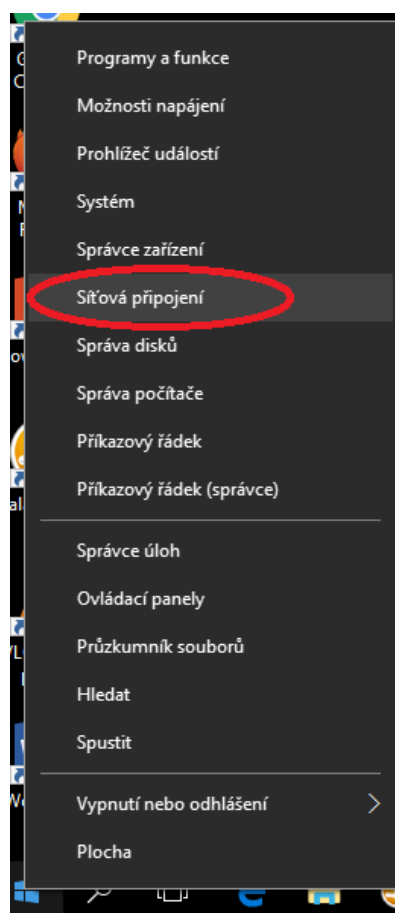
Programy a funkce
Možnosti napájení
Prohlížeč událostí
Systém
Správce zařízení
Síťová připojení
Správa disků
Správa počítače
Příkazový řádek
Příkazový řádek (správce)

Správce úloh
Ovládací panely
Průzkumník souborů
Hledat
Spustit

Vypnutí nebo odhlášení
Plocha